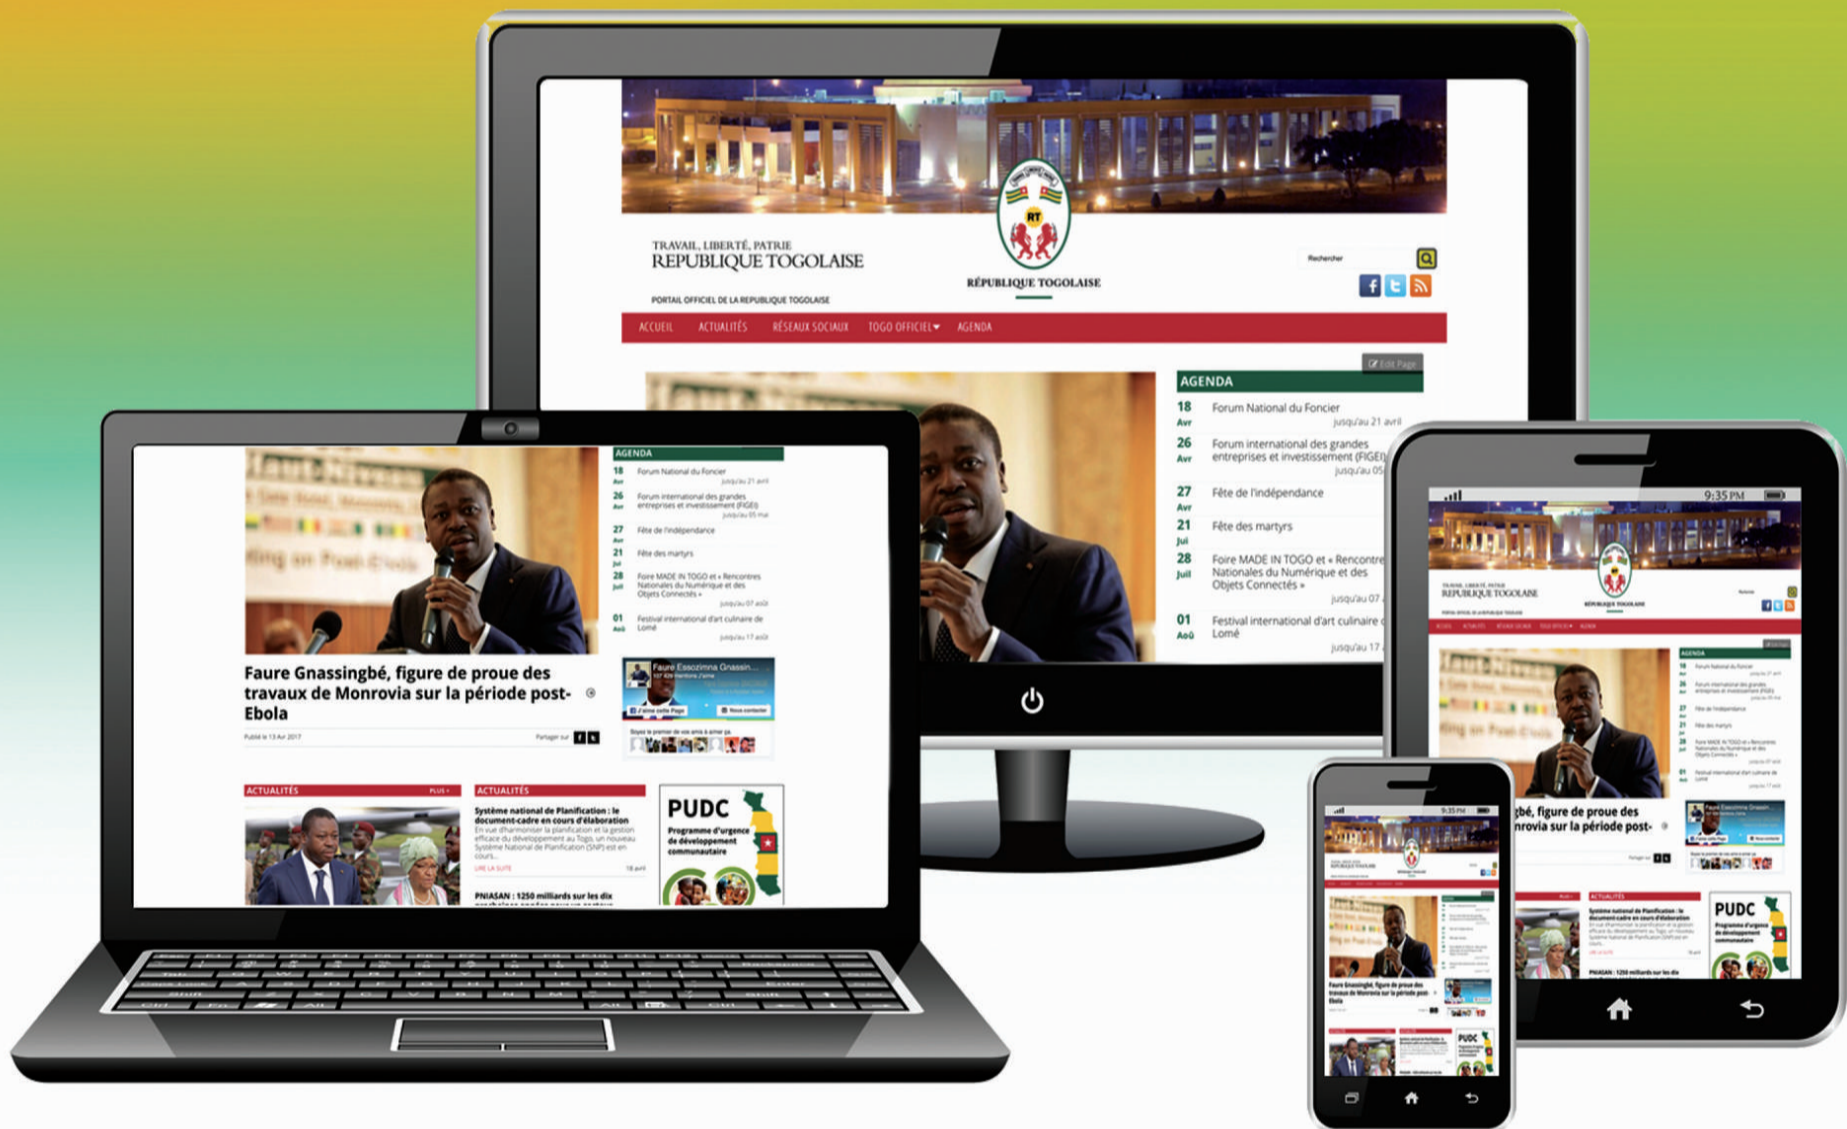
TRAVAIL, LIBERTÉ, PATRIE
REPUBLIQUE TOGOLAISE

PORTAIL OFFICIEL DE LA REPUBLIQUE TOGOLAISE

RT

RÉPUBLIQUE TOGOLAISE

Rechercher

ACCUEIL ACTUALITÉS RÉSEAUX SOCIAUX TOGO OFFICIEL AGENDA

Edit Page

AGENDA

18 Avr Forum National du Foncier jusqu'au 21 avril

26 Avr Forum international des grandes entreprises et investissement (FIGEI) jusqu'au 05

27 Avr Fête de l'indépendance

21 Juil Fête des martyrs

28 Juil Foire MADE IN TOGO et « Rencontre Nationales du Numérique et des Objets Connectés » jusqu'au 07

01 Aoû Festival international d'art culinaire de Lomé jusqu'au 17

Faure Gnassingbé, figure de proue des travaux de Monrovia sur la période post-Ebola

Publié le 13 Avr 2017

Partager sur

Faure Essozimna Gnassin...

J'aime cette Page

Nous contacter

ACTUALITÉS

PLUS +

ACTUALITÉS

Système national de Planification : le document-cadre en cours d'élaboration

LIRE LA SUITE

PNIASAN : 1250 milliards sur les dix

PUDC

Programme d'urgence de développement communautaire

9:35 PM